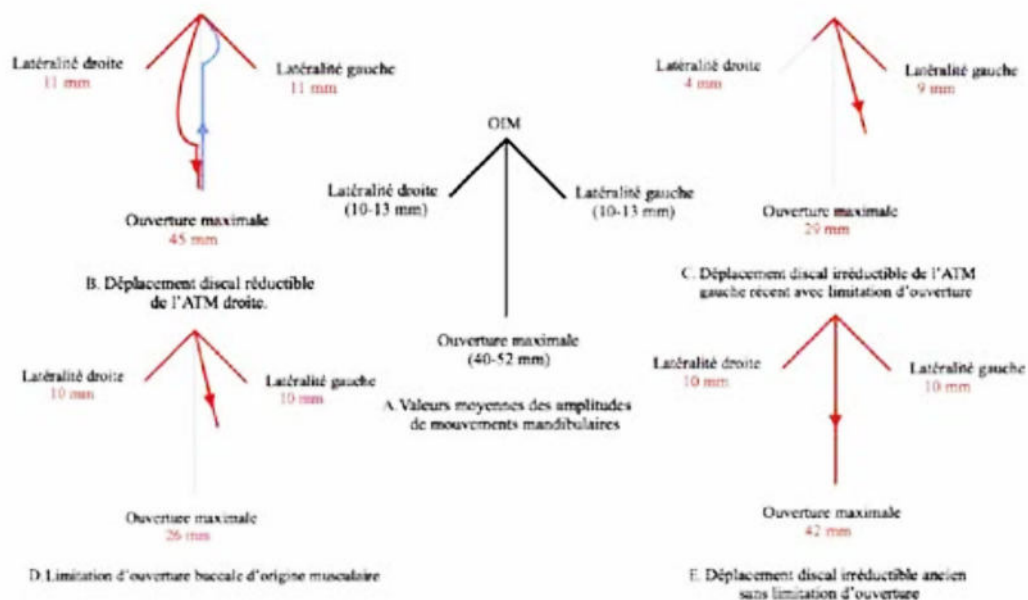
Latéralité droite
11 mm

Latéralité gauche
11 mm

Ouverture maximale
45 mm

B. Déplacement discal réductible de l'ATM droite.

OIM

Latéralité droite
(10-13 mm)

Latéralité gauche
(10-13 mm)

Ouverture maximale
(40-52 mm)

A. Valeurs moyennes des amplitudes de mouvements mandibulaires

Latéralité droite
4 mm

Latéralité gauche
9 mm

Ouverture maximale
29 mm

C. Déplacement discal irréductible de l'ATM gauche récent avec limitation d'ouverture

Latéralité droite
10 mm

Latéralité gauche
10 mm

Ouverture maximale
26 mm

D. Limitation d'ouverture buccale d'origine musculaire

Latéralité droite
10 mm

Latéralité gauche
10 mm

Ouverture maximale
42 mm

E. Déplacement discal irréductible ancien sans limitation d'ouverture